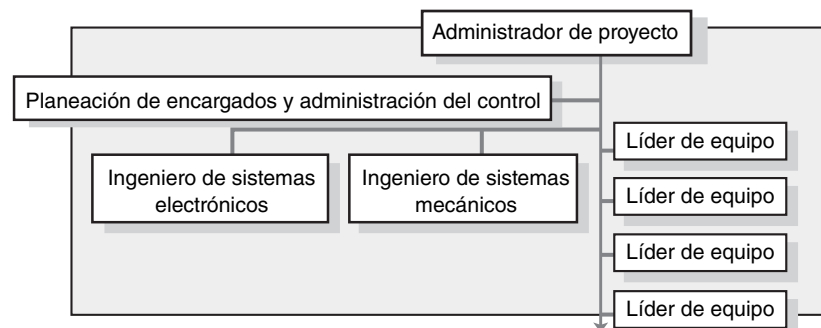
Administrador de proyecto

Planeación de encargados y administración del control

Ingeniero de sistemas electrónicos

Ingeniero de sistemas mecánicos

Líder de equipo

Líder de equipo

Líder de equipo

Líder de equipo